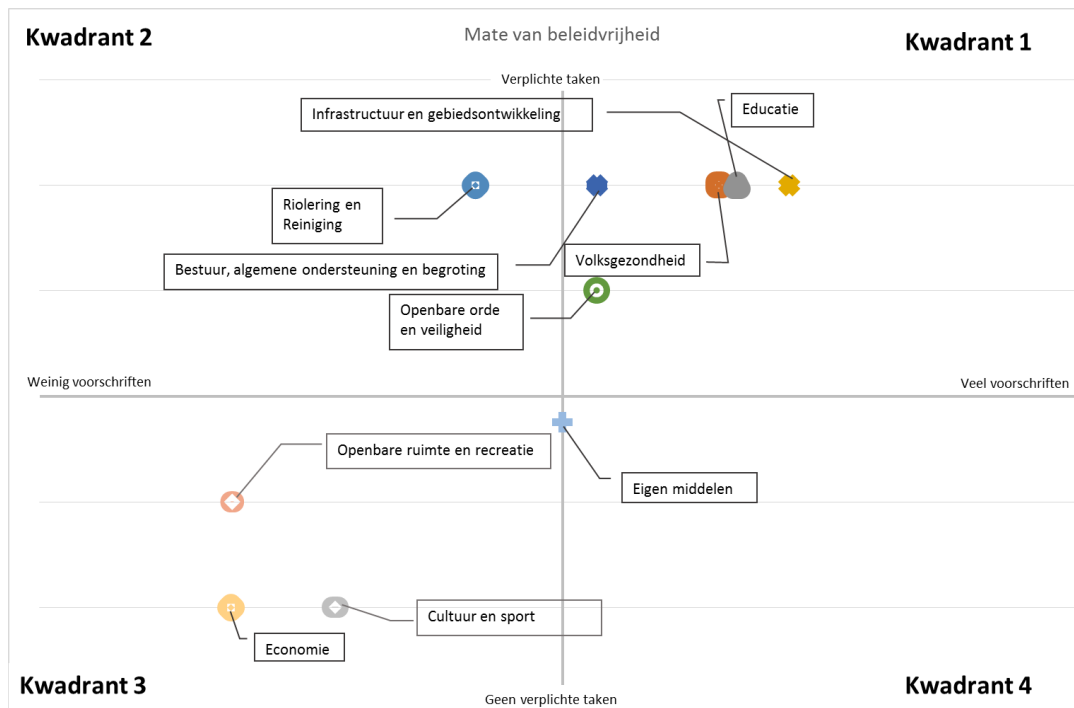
Kwadrant 2

Mate van beleidvrijheid

Kwadrant 1

Verplichte taken

Infrastructuur en gebiedsontwikkeling

Educatie

Riolering en Reiniging

Bestuur, algemene ondersteuning en begroting

Volksgezondheid

Openbare orde en veiligheid

Weinig voorschriften

Veel voorschriften

Openbare ruimte en recreatie

Eigen middelen

Cultuur en sport

Economie

Kwadrant 3

Geen verplichte taken

Kwadrant 4